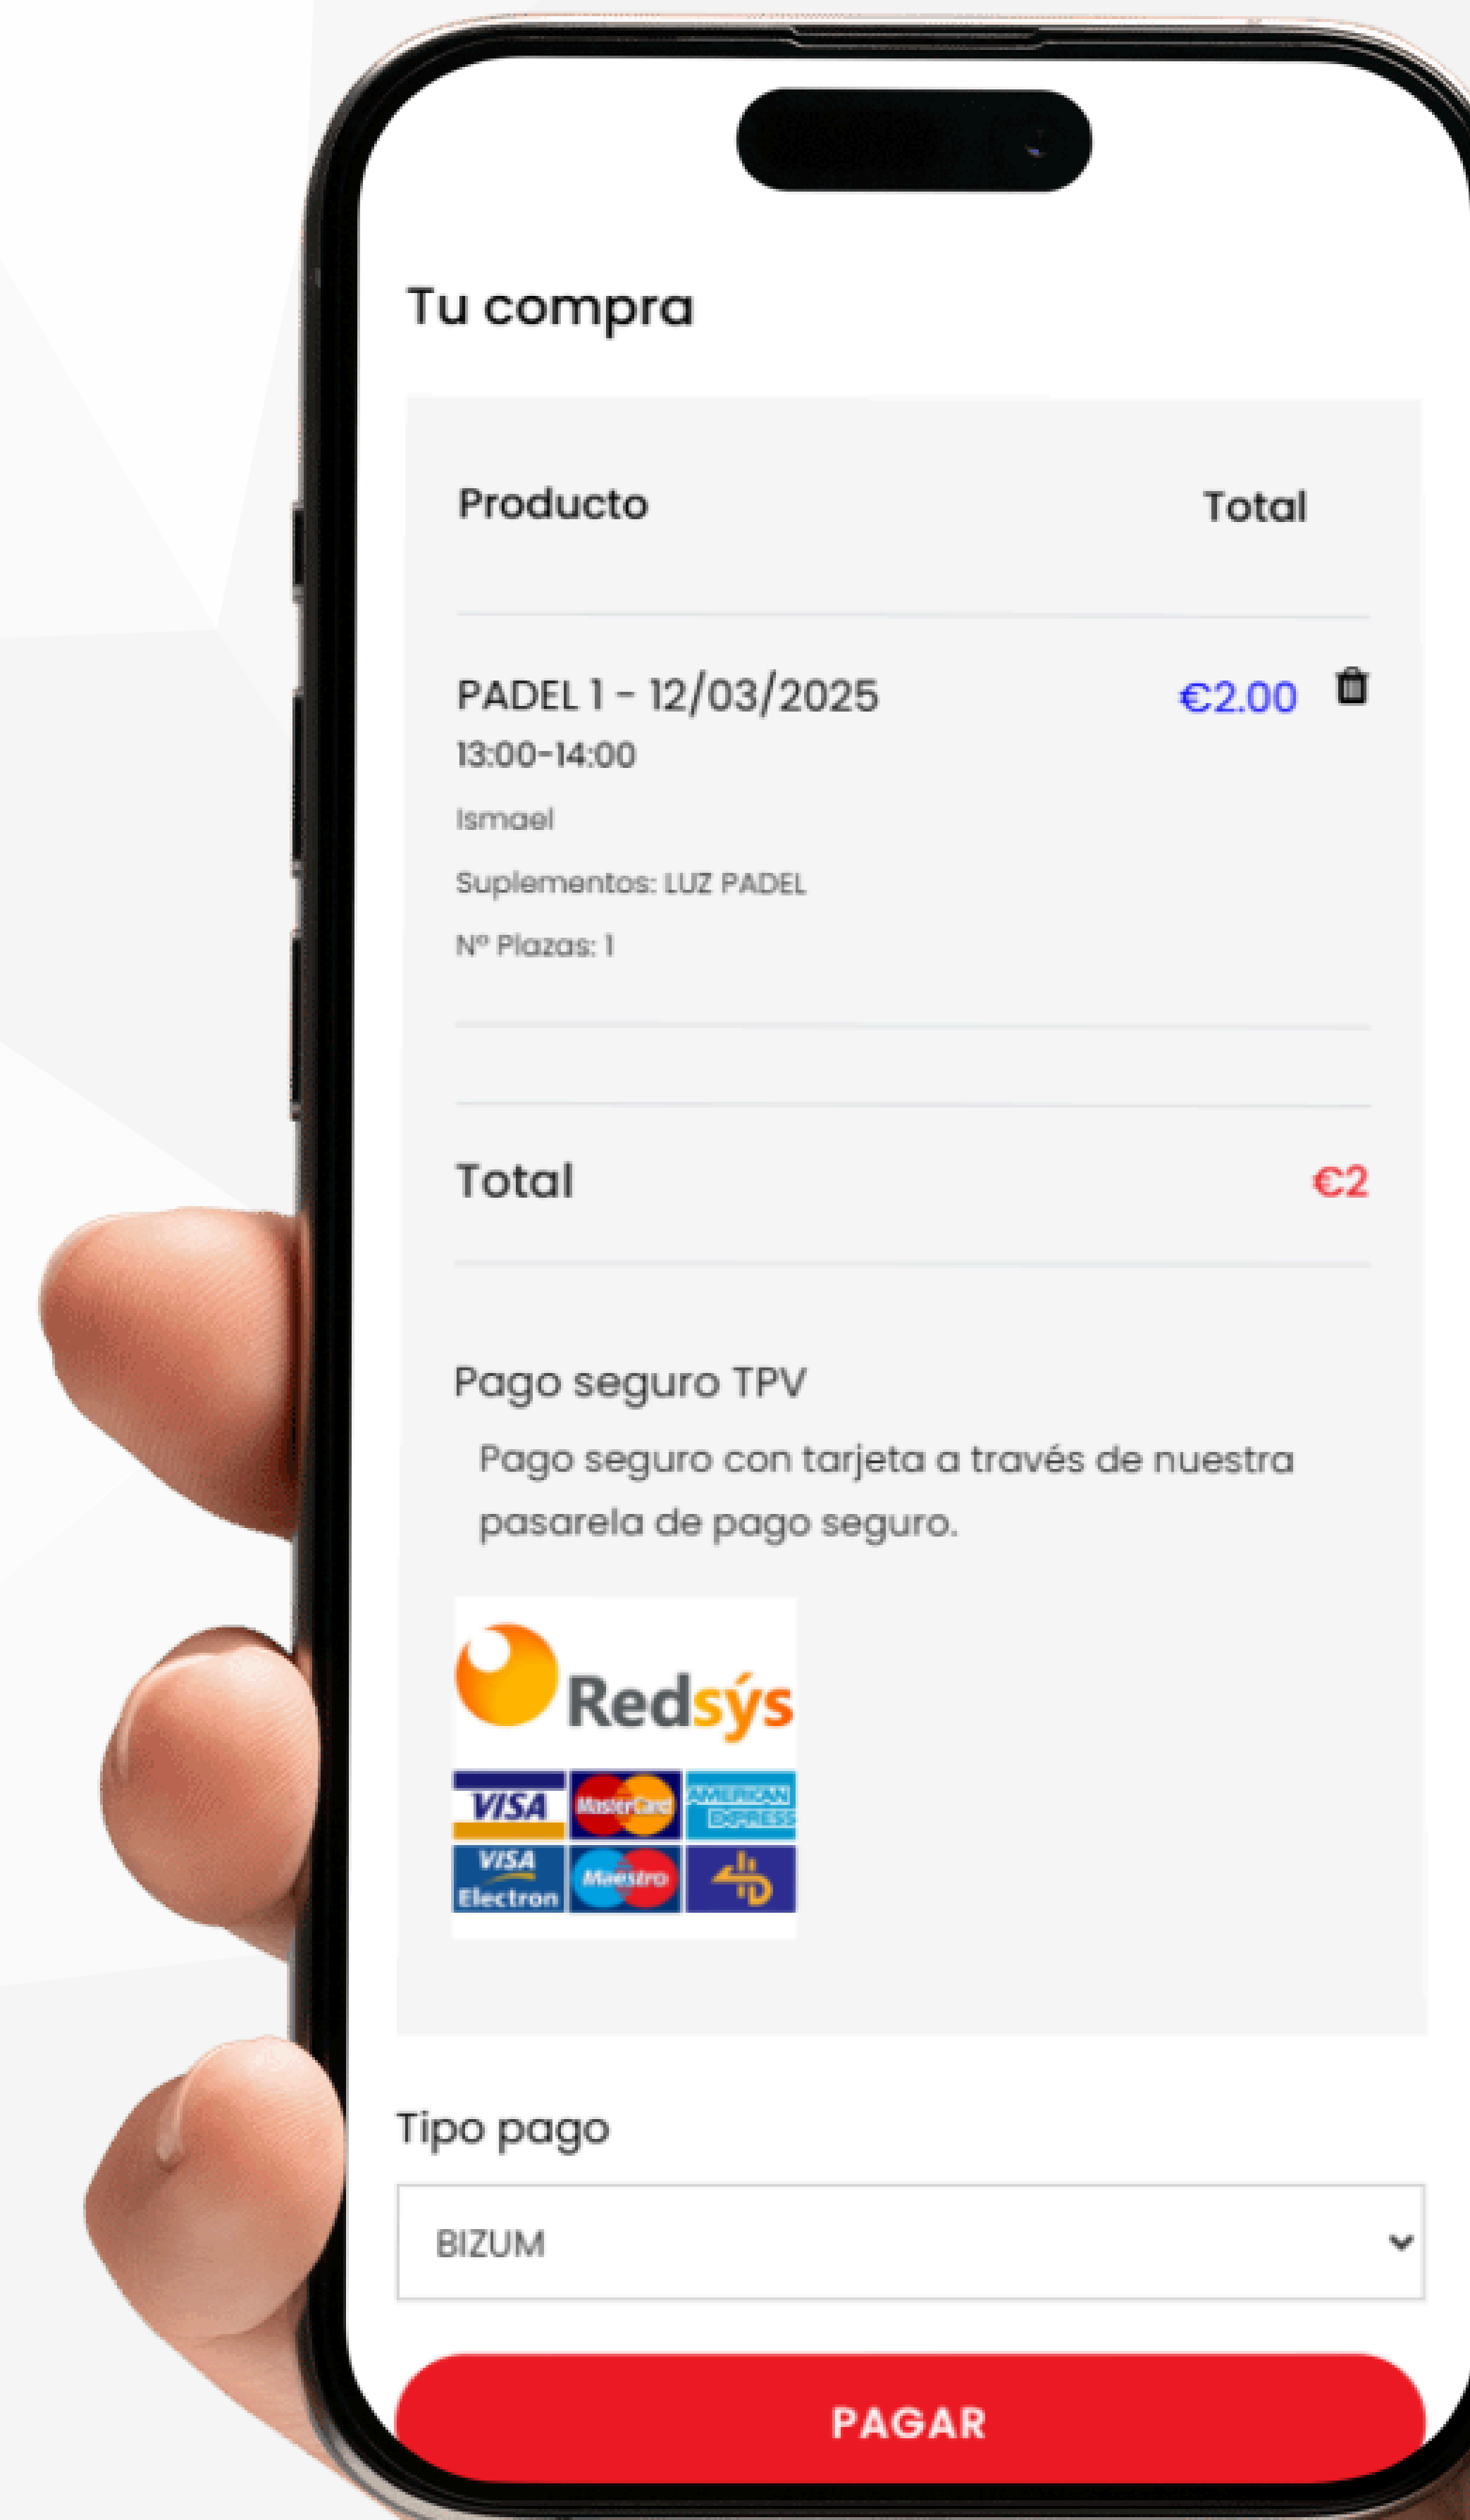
Tu compra

| Producto | Total |
|---|---|
| PADEL 1 - 12/03/2025<br>13:00-14:00<br>Ismael<br>Suplementos: LUZ PADEL<br>Nº Plazas: 1 | €2.00 |

Total €2

Pago seguro TPV

Pago seguro con tarjeta a través de nuestra pasarela de pago seguro.

Redsýs

VISA MasterCard AMERICAN EXPRESS VISA Electron Maestro

Tipo pago

BIZUM

PAGAR